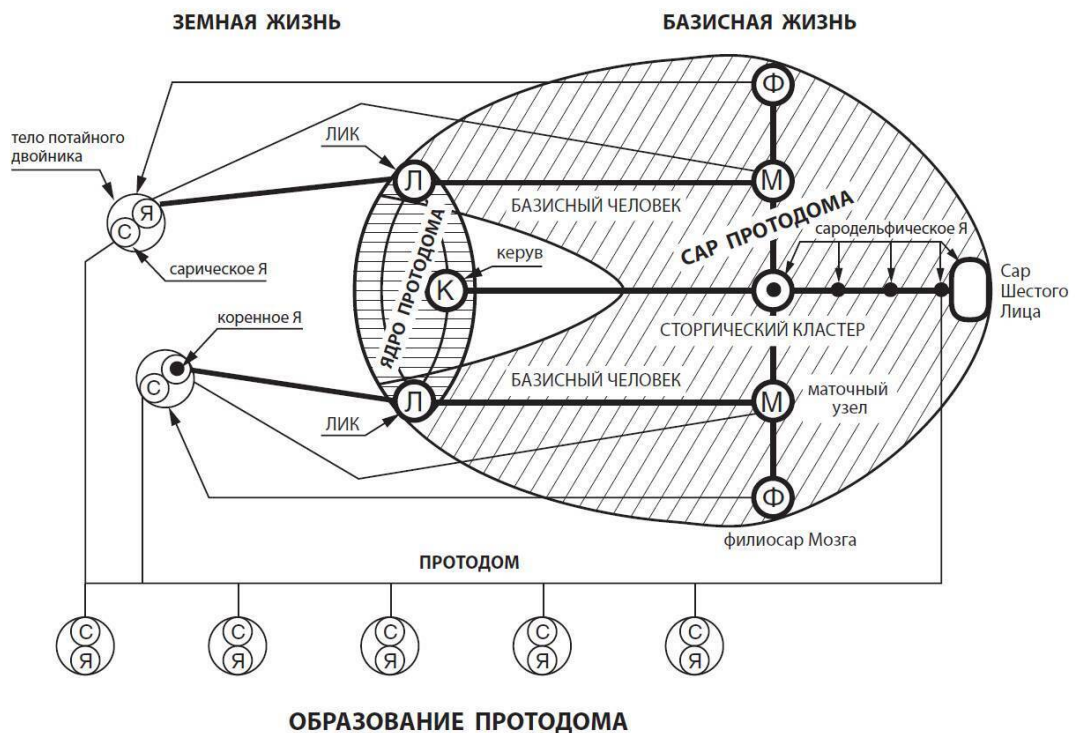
ЗЕМНАЯ ЖИЗНЬ

БАЗИСНАЯ ЖИЗНЬ

тело потайного двойника

Я

С

сарическое Я

ЛИК

Л

М

Ф

БАЗИСНЫЙ ЧЕЛОВЕК

САР ПРОТОДОМА

ЯДРО ПРОТОДОМА

сароде­льфическое Я

керув

К

Сар Шестого Лица

СТОРГИЧЕСКИЙ КЛАСТЕР

коренное Я

С

БАЗИСНЫЙ ЧЕЛОВЕК

Л

М

маточный узел

ЛИК

Ф

филиосар Мозга

ПРОТОДОМ

С Я

С Я

С Я

С Я

С Я

ОБРАЗОВАНИЕ ПРОТОДОМА